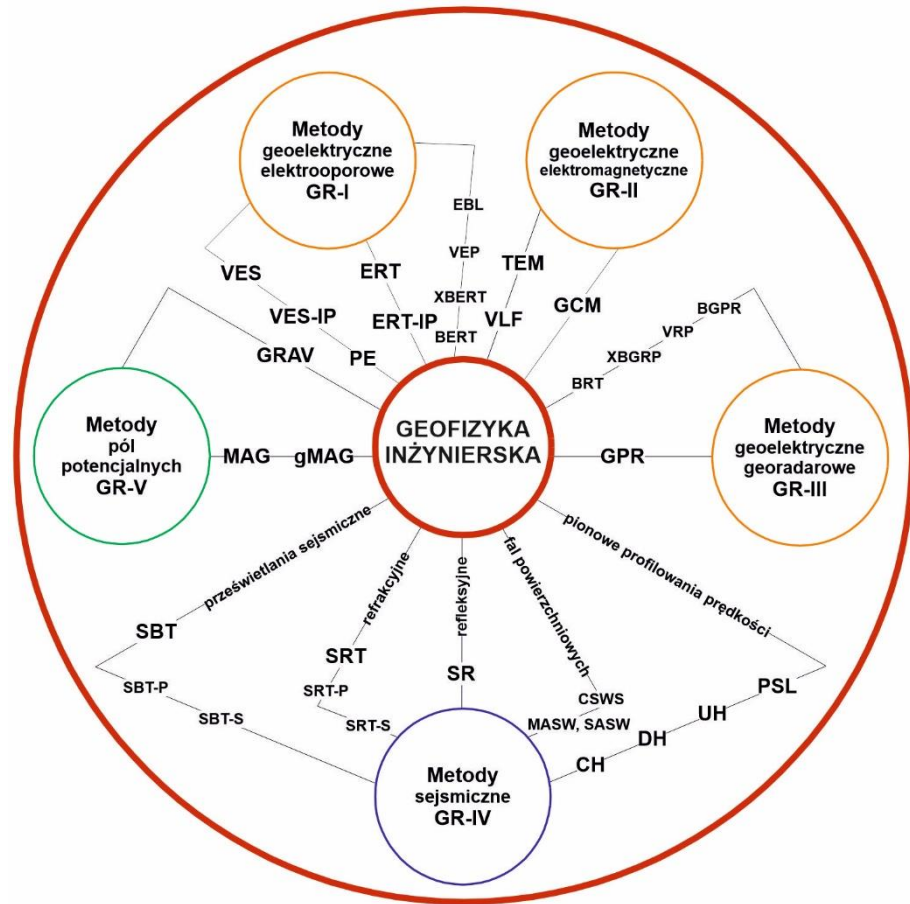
Metody geoelektryczne elektrooporowe GR-I

Metody geoelektryczne elektromagnetyczne GR-II

EBL

VEP

XBERT

BERT

VES

ERT

TEM

VES-IP

ERT-IP

VLF

GCM

BGPR

VRP

XBGRP

BRT

GRAV

PE

Metody pól potencjalnych GR-V

MAG

gMAG

GEOFIZYKA INŻYNIERSKA

GPR

Metody geoelektryczne georadarowe GR-III

prześwietlania sejsmiczne

refrakcyjne

refleksyjne

fal powierzchniowych

pionowe profilowania prędkości

SBT

SRT

SR

SBT-P

SRT-P

SBT-S

SRT-S

CSWS

MASW, SASW

PSL

UH

DH

CH

Metody sejsmiczne GR-IV